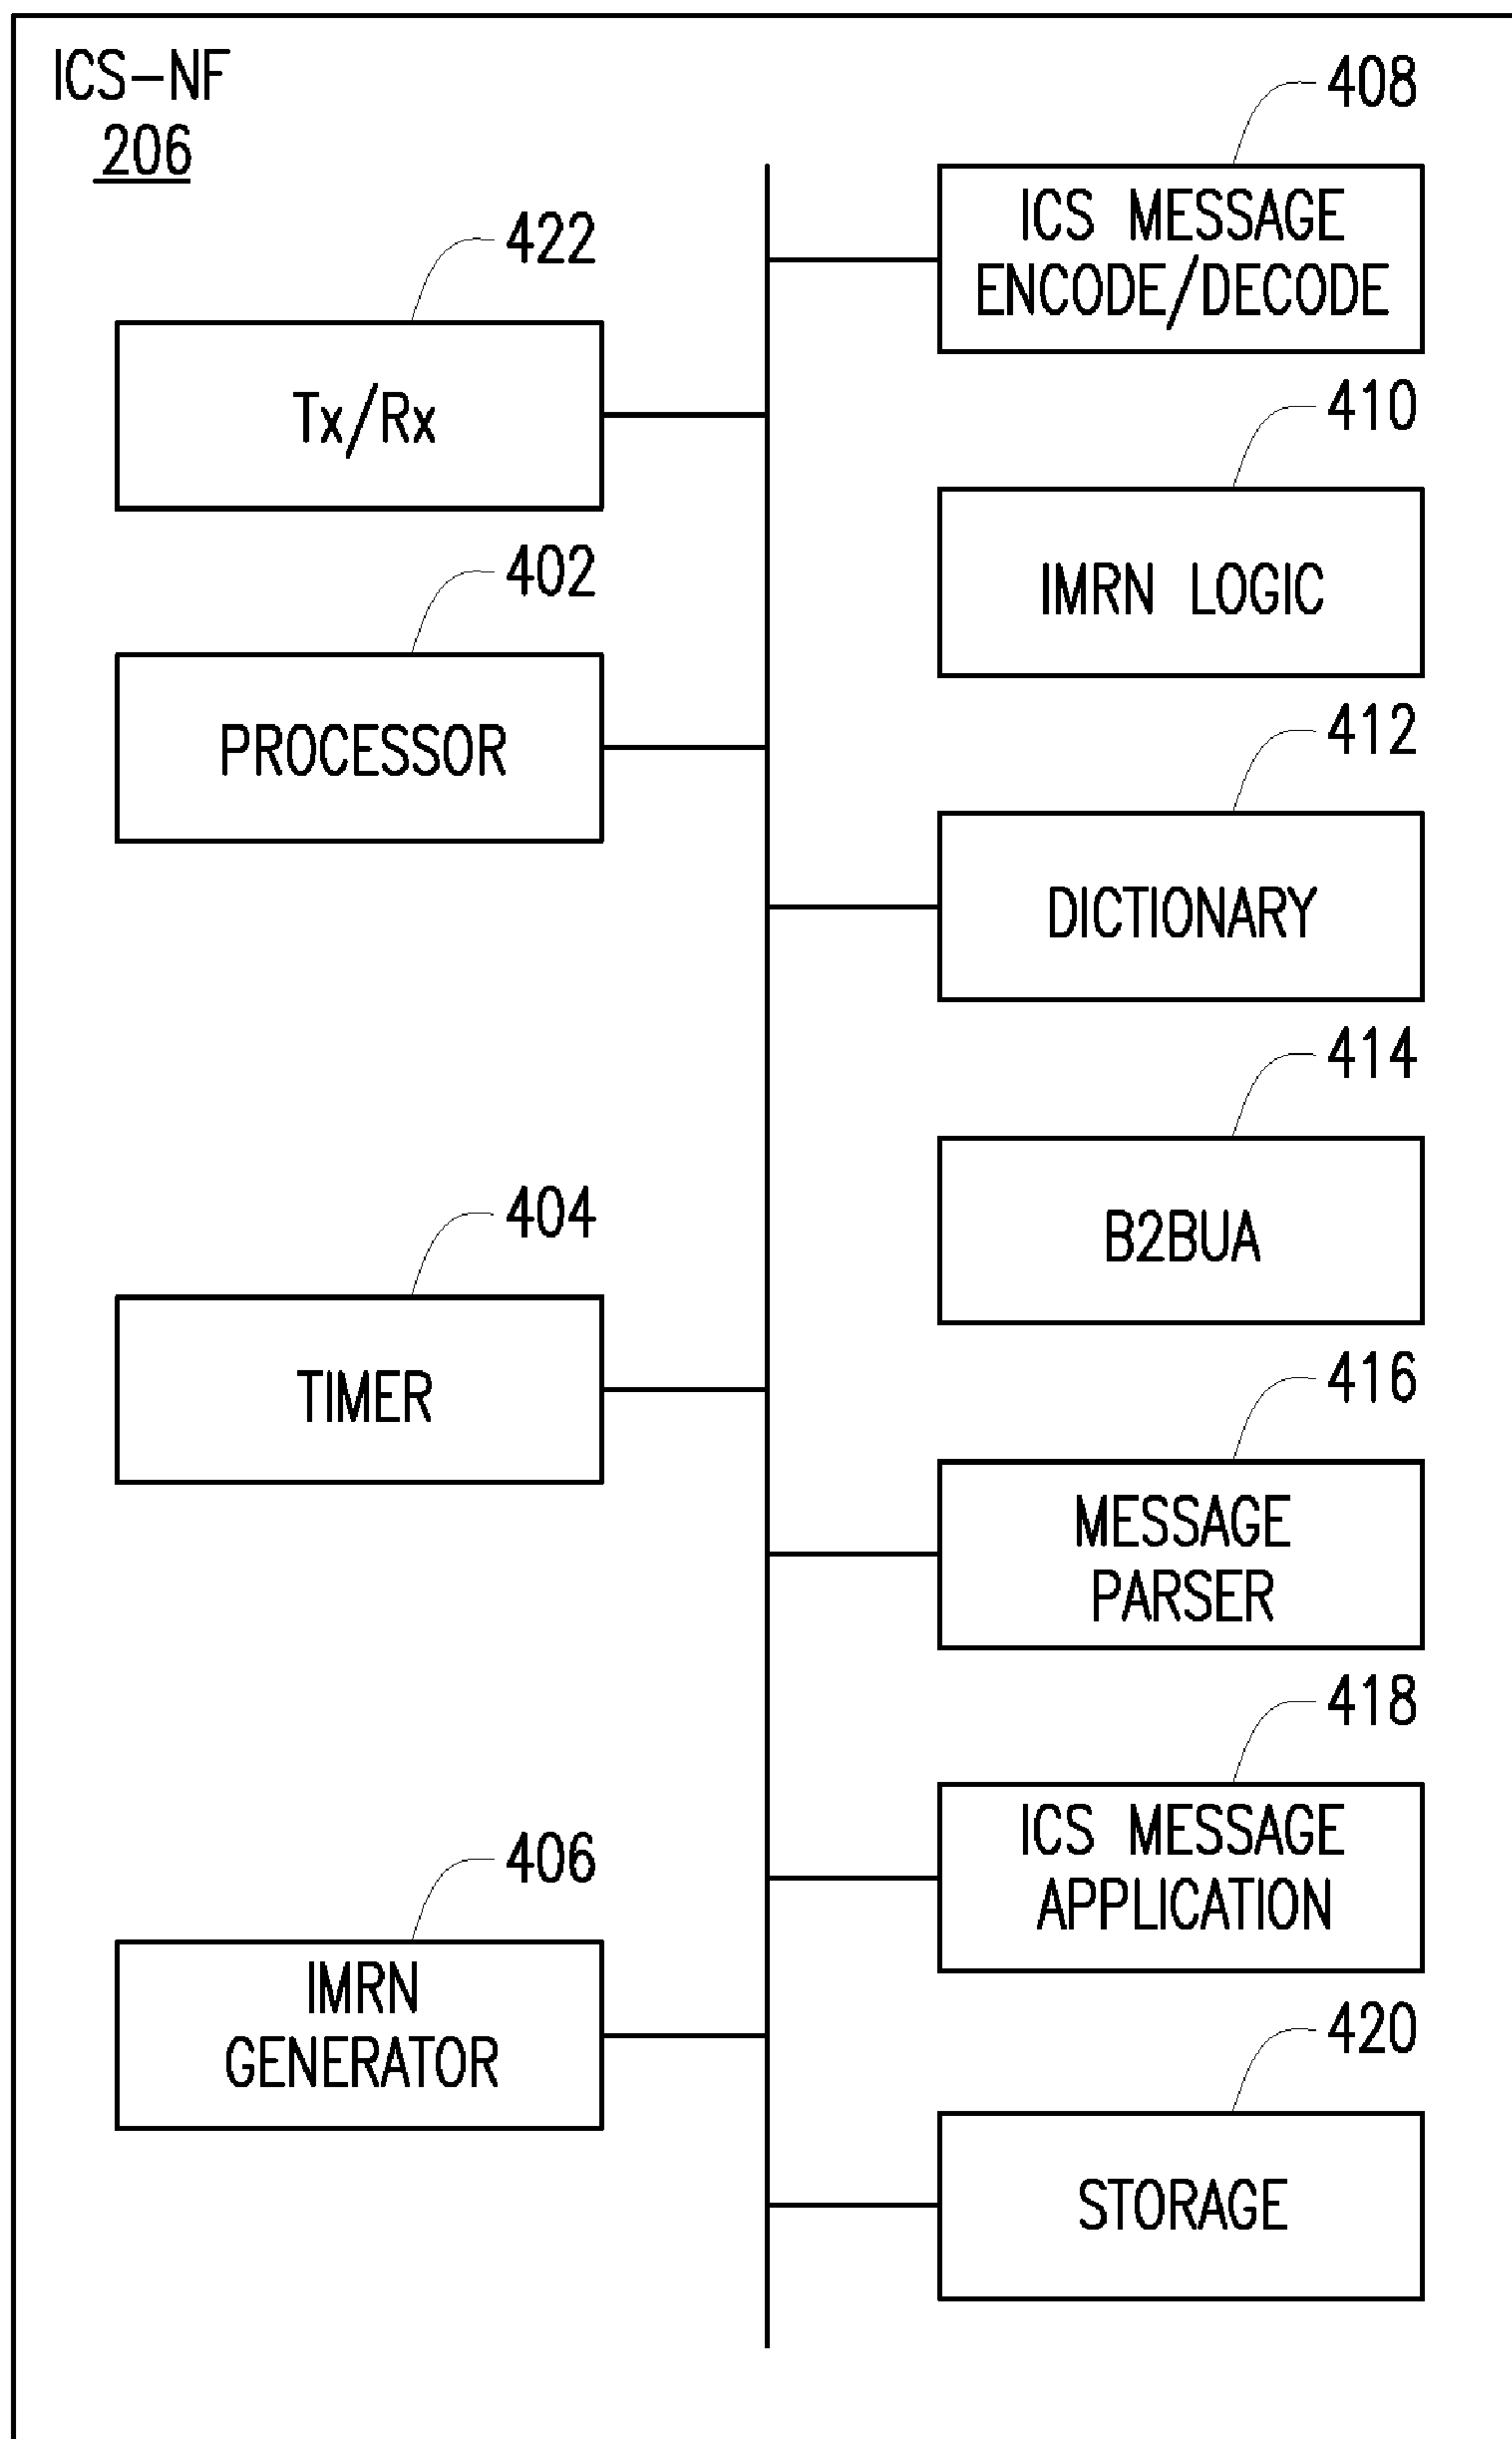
ICS–NF
206

408
ICS MESSAGE ENCODE/DECODE

422
Tx/Rx

410
IMRN LOGIC

402
PROCESSOR

412
DICTIONARY

414
B2BUA

404
TIMER

416
MESSAGE PARSER

418
ICS MESSAGE APPLICATION

406
IMRN GENERATOR

420
STORAGE